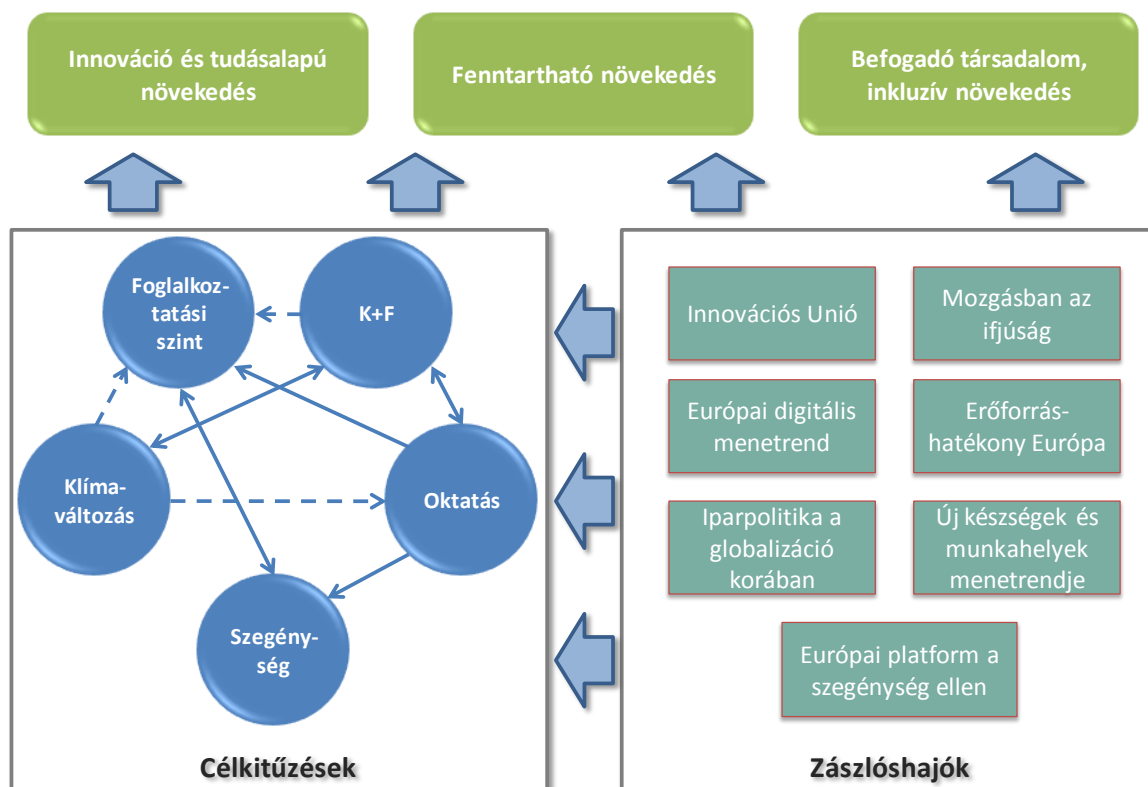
Innováció és tudásalapú növekedés

Fenntartható növekedés

Befogadó társadalom, inkluzív növekedés

Foglalkoztatási szint

K+F

Klímaváltozás

Oktatás

Szegénység

Célkitűzések

Innovációs Unió

Mozgásban az ifjúság

Európai digitális menetrend

Erőforrás-hatékony Európa

Iparpolitika a globalizáció korában

Új készségek és munkahelyek menetrendje

Európai platform a szegénység ellen

Zászlóshajók